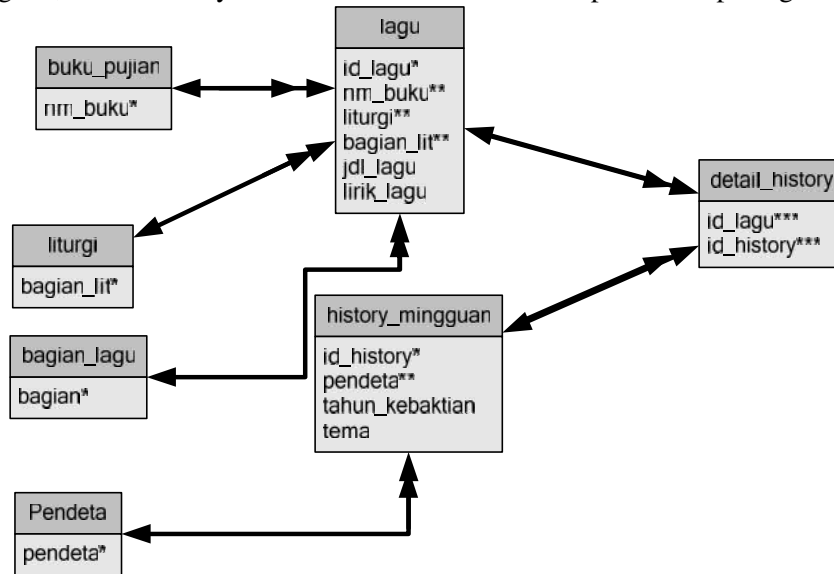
lagu
id_lagu*
nm_buku**
liturgi**
bagian_lit**
jdl_lagu
lirik_lagu

buku_pujian
nm_buku*

liturgi
bagian_lit*

detail_history
id_lagu***
id_history***

history_mingguan
id_history*
pendeta**
tahun_kebaktian
tema

bagian_lagu
bagian*

Pendeta
pendeta*